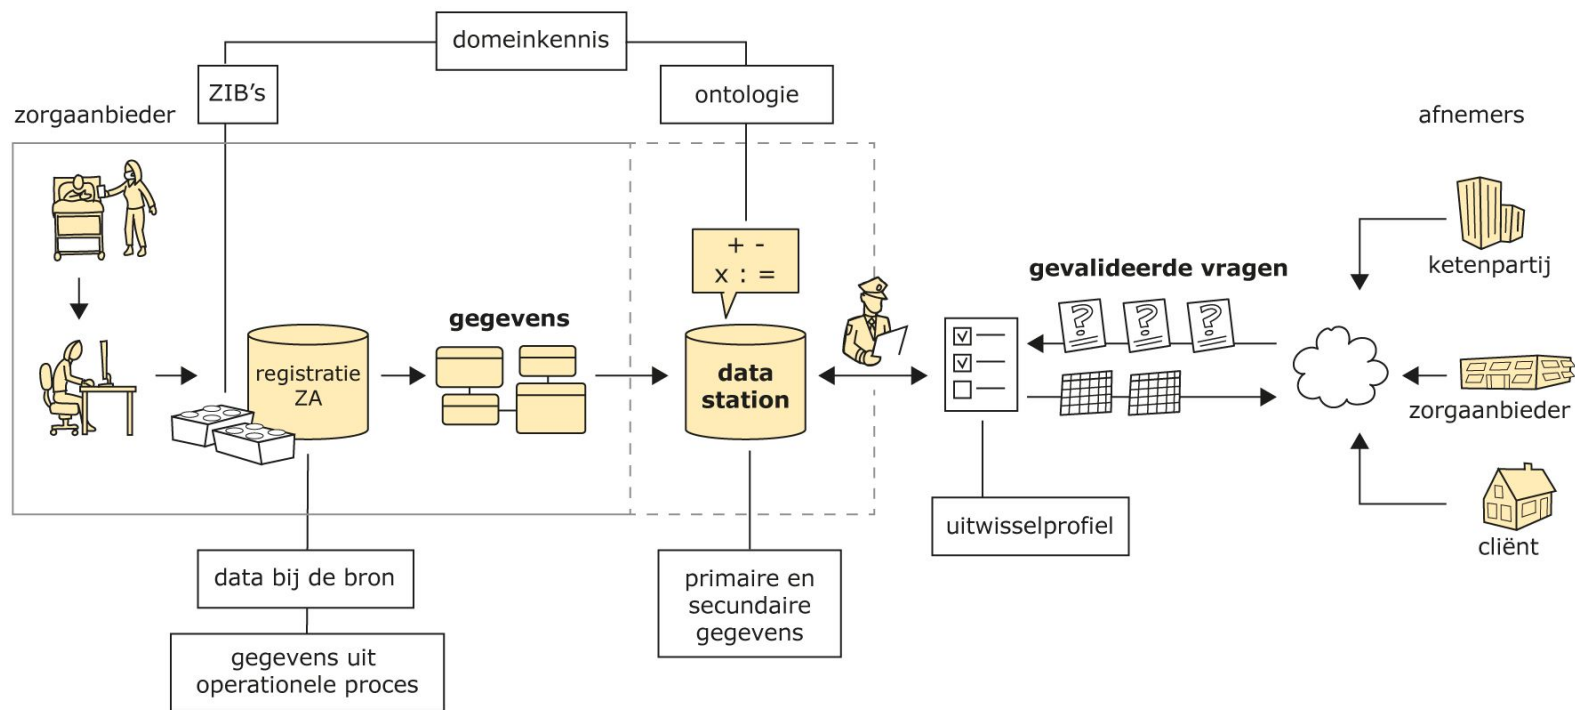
domeinkennis

ZIB's

ontologie

zorgaanbieder

afnemers

+ -
x : =

gegevens

registratie ZA

data station

gevalideerde vragen

ketenpartij

zorgaanbieder

cliënt

uitwisselprofiel

data bij de bron

gegevens uit operationele proces

primaire en secundaire gegevens